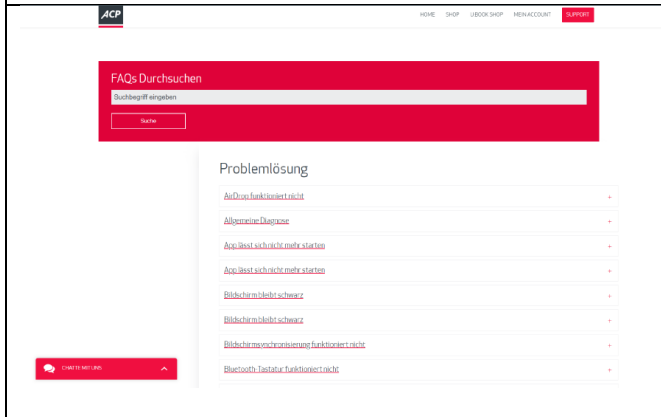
ACP

HOME SHOP UBOOK SHOP MEIN ACCOUNT SUPPORT

FAQs Durchsuchen

Suchbegriff eingeben

Suche

Problemlösung

AirDrop funktioniert nicht +

Allgemeine Diagnose +

App lässt sich nicht mehr starten +

App lässt sich nicht mehr starten +

Bildschirm bleibt schwarz +

Bildschirm bleibt schwarz +

Bildschirmsynchronisierung funktioniert nicht +

Bluetooth-Tastatur funktioniert nicht +

CHATTE MIT UNS